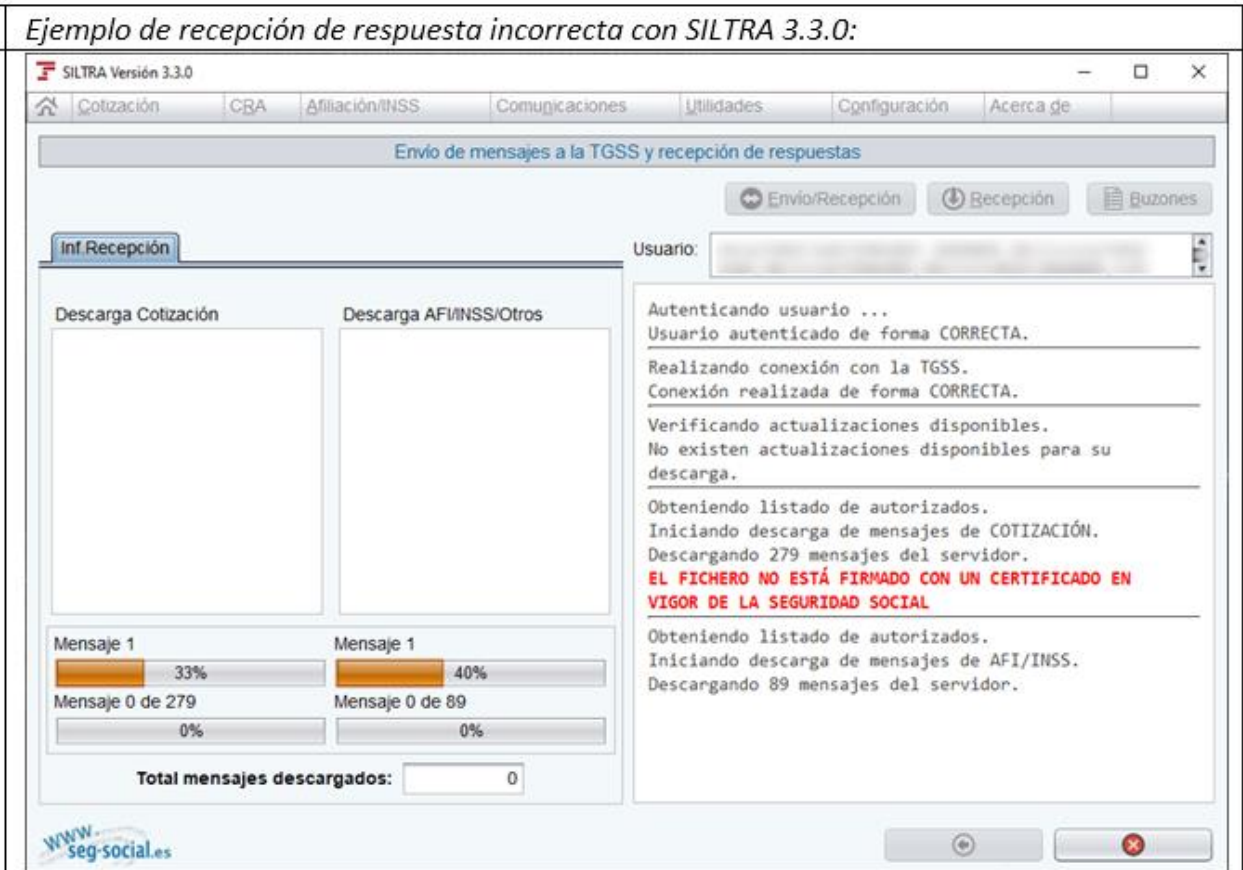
Ejemplo de recepción de respuesta incorrecta con SILTRA 3.3.0:

SILTRA Versión 3.3.0

Cotización CRA Afiliación/INSS Comunicaciones Utilidades Configuración Acerca de

Envío de mensajes a la TGSS y recepción de respuestas

Envío/Recepción Recepción Buzones

Inf.Recepción

Usuario: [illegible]

Descarga Cotización

Descarga AFI/INSS/Otros

Autenticando usuario ...
Usuario autenticado de forma CORRECTA.

Realizando conexión con la TGSS.
Conexión realizada de forma CORRECTA.

Verificando actualizaciones disponibles.
No existen actualizaciones disponibles para su descarga.

Obteniendo listado de autorizados.
Iniciando descarga de mensajes de COTIZACIÓN.
Descargando 279 mensajes del servidor.
EL FICHERO NO ESTÁ FIRMADO CON UN CERTIFICADO EN VIGOR DE LA SEGURIDAD SOCIAL

Obteniendo listado de autorizados.
Iniciando descarga de mensajes de AFI/INSS.
Descargando 89 mensajes del servidor.

Mensaje 1
33%
Mensaje 0 de 279
0%

Mensaje 1
40%
Mensaje 0 de 89
0%

Total mensajes descargados: 0

www.seg-social.es